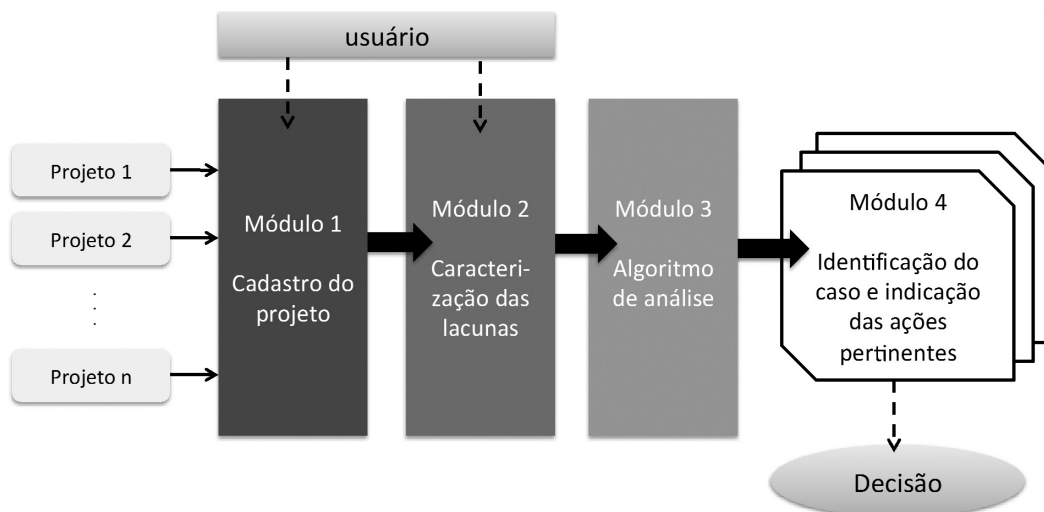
usuário

Projeto 1

Projeto 2

.
.
.

Projeto n

Módulo 1

Cadastro do projeto

Módulo 2

Caracterização das lacunas

Módulo 3

Algoritmo de análise

Módulo 4

Identificação do caso e indicação das ações pertinentes

Decisão